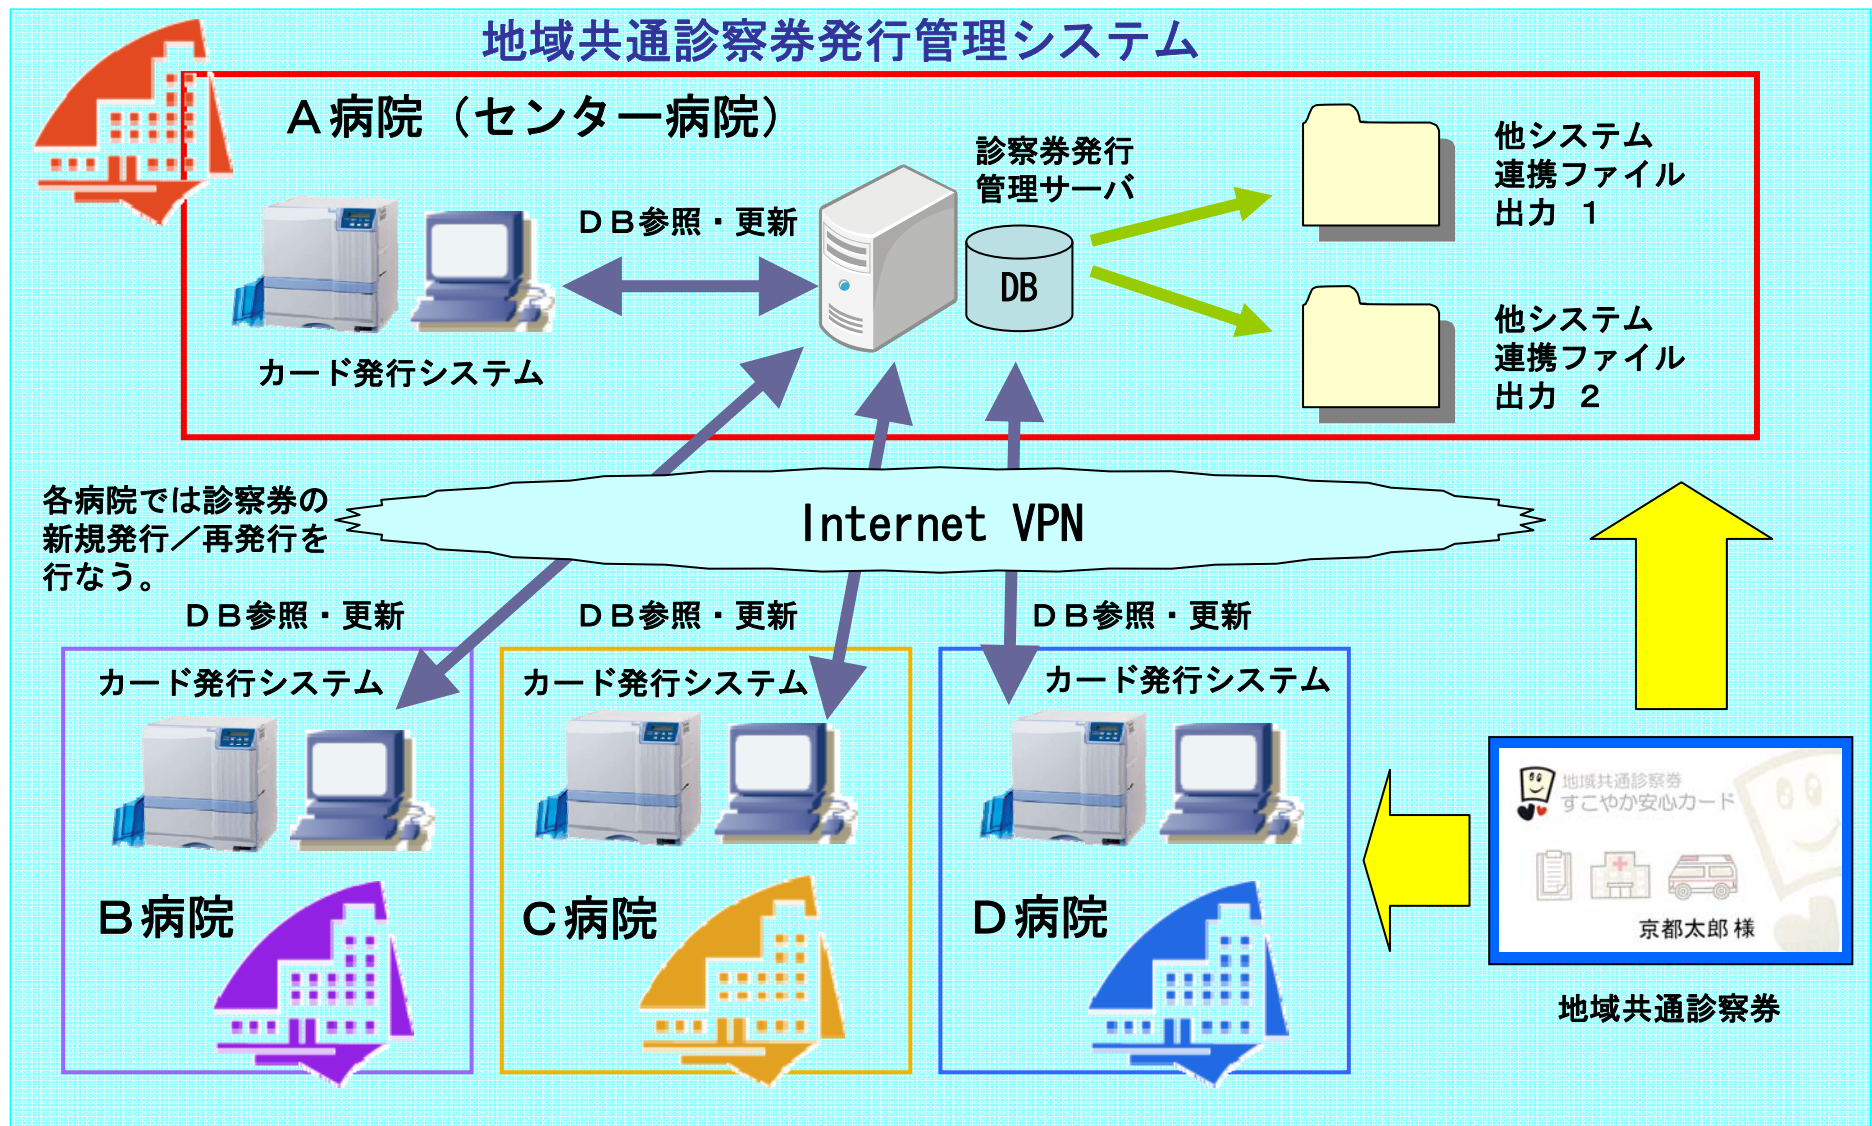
地域共通診察券発行管理システム

Ａ病院（センター病院）

ＤＢ参照・更新

診察券発行
管理サーバ

DB

他システム
連携ファイル
出力　１

他システム
連携ファイル
出力　２

カード発行システム

各病院では診察券の新規発行／再発行を行なう。

Internet VPN

ＤＢ参照・更新

ＤＢ参照・更新

ＤＢ参照・更新

カード発行システム

カード発行システム

カード発行システム

Ｂ病院

Ｃ病院

Ｄ病院

地域共通診察券
すこやか安心カード

京都太郎 様

地域共通診察券